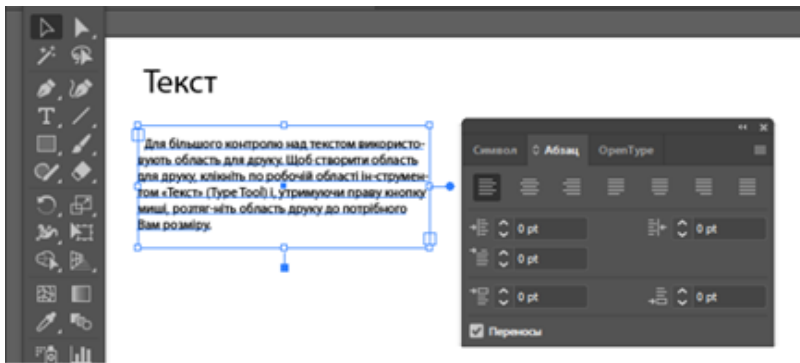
Текст

Для більшого контролю над текстом використовують область для друку. Щоб створити область для друку, клікніть по робочій області ін-струментом «Текст» (Type Tool) і, утримуючи праву кнопку миші, розтяг-ніть область друку до потрібного Вам розміру.

Символ
Абзац
OpenType

0 pt
0 pt
0 pt
0 pt
0 pt

Переносы